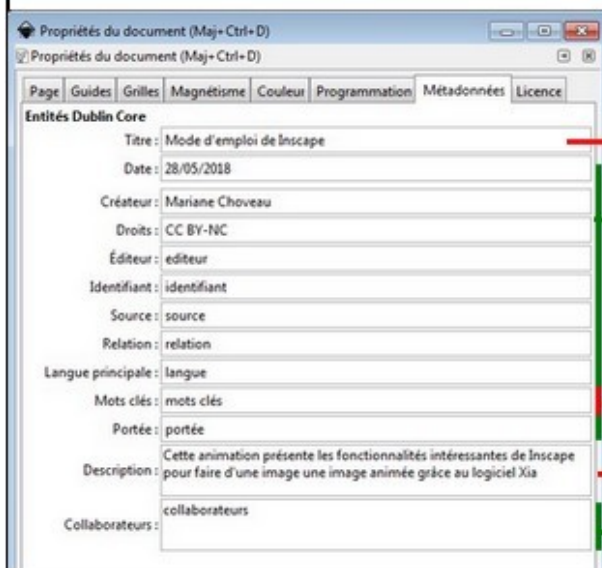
Propriétés du document (Maj+Ctrl+D)
Propriétés du document (Maj+Ctrl+D)

Page | Guides | Grilles | Magnétisme | Couleur | Programmation | Métadonnées | Licence

Entités Dublin Core

Titre : Mode d'emploi de Inscape
Date : 28/05/2018
Créateur : Mariane Choveau
Droits : CC BY-NC
Éditeur : editeur
Identifiant : identifiant
Source : source
Relation : relation
Langue principale : langue
Mots clés : mots clés
Portée : portée
Description : Cette animation présente les fonctionnalités intéressantes de Inscape pour faire d'une image une image animée grâce au logiciel Xia
Collaborateurs : collaborateurs